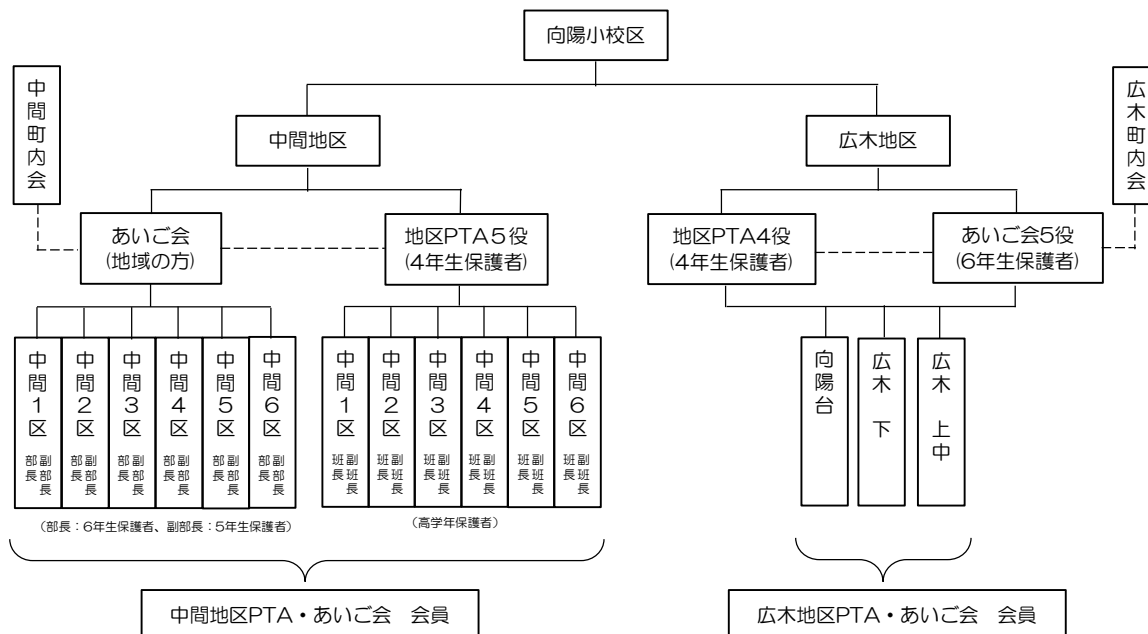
向陽小校区

中間町内会

広木町内会

中間地区

広木地区

あいご会
(地域の方)

地区PTA5役
(4年生保護者)

地区PTA4役
(4年生保護者)

あいご会5役
(6年生保護者)

中間1区 部長 副部長
中間2区 部長 副部長
中間3区 部長 副部長
中間4区 部長 副部長
中間5区 部長 副部長
中間6区 部長 副部長

中間1区 班長 副班長
中間2区 班長 副班長
中間3区 班長 副班長
中間4区 班長 副班長
中間5区 班長 副班長
中間6区 班長 副班長

向陽台

広木 下

広木 上中

(部長：6年生保護者、副部長：5年生保護者)

(高学年保護者)

中間地区PTA・あいご会　会員

広木地区PTA・あいご会　会員